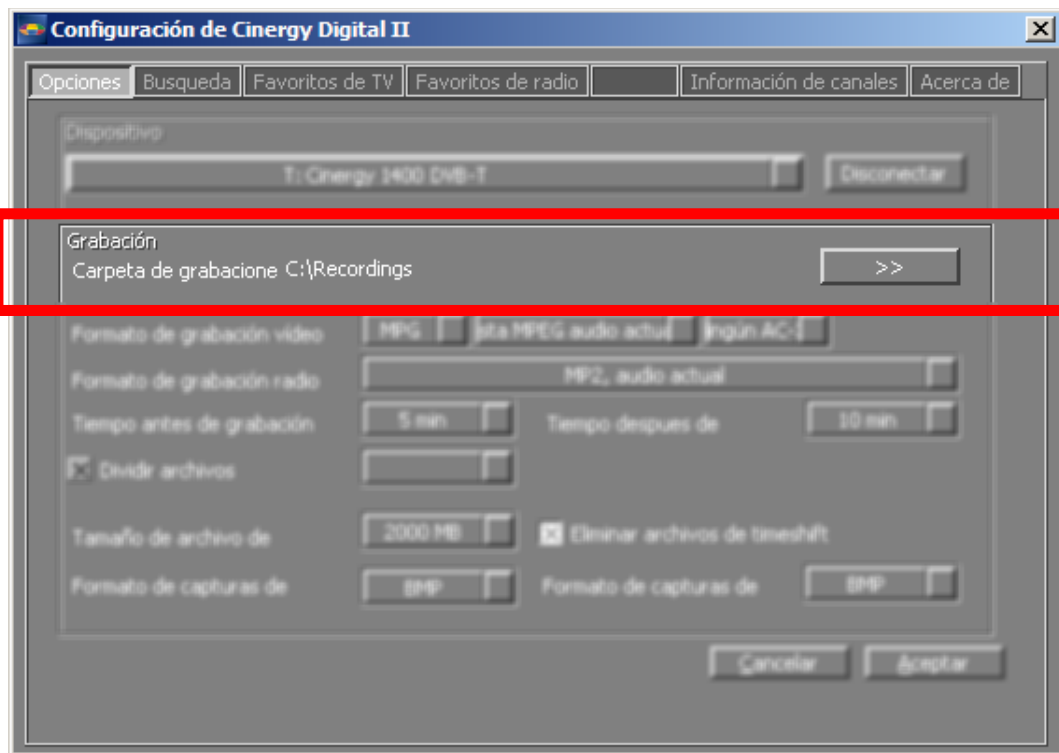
Configuración de Cinergy Digital II

Opciones | Busqueda | Favoritos de TV | Favoritos de radio | | Información de canales | Acerca de

Dispositivo

T: Cinergy 1400 DVB-T

Disconectar

Grabación

Carpeta de grabacione C:\Recordings

>>

Formato de grabación vídeo

MPG

sta MPEG audio actua

ingún AC-

Formato de grabación radio

MP2, audio actual

Tiempo antes de grabación

5 min

Tiempo despues de

10 min

Dividir archivos

Tamaño de archivo de

2000 MB

Eliminar archivos de timeshift

Formato de capturas de

BMP

Formato de capturas de

BMP

Cancelar

Aceptar